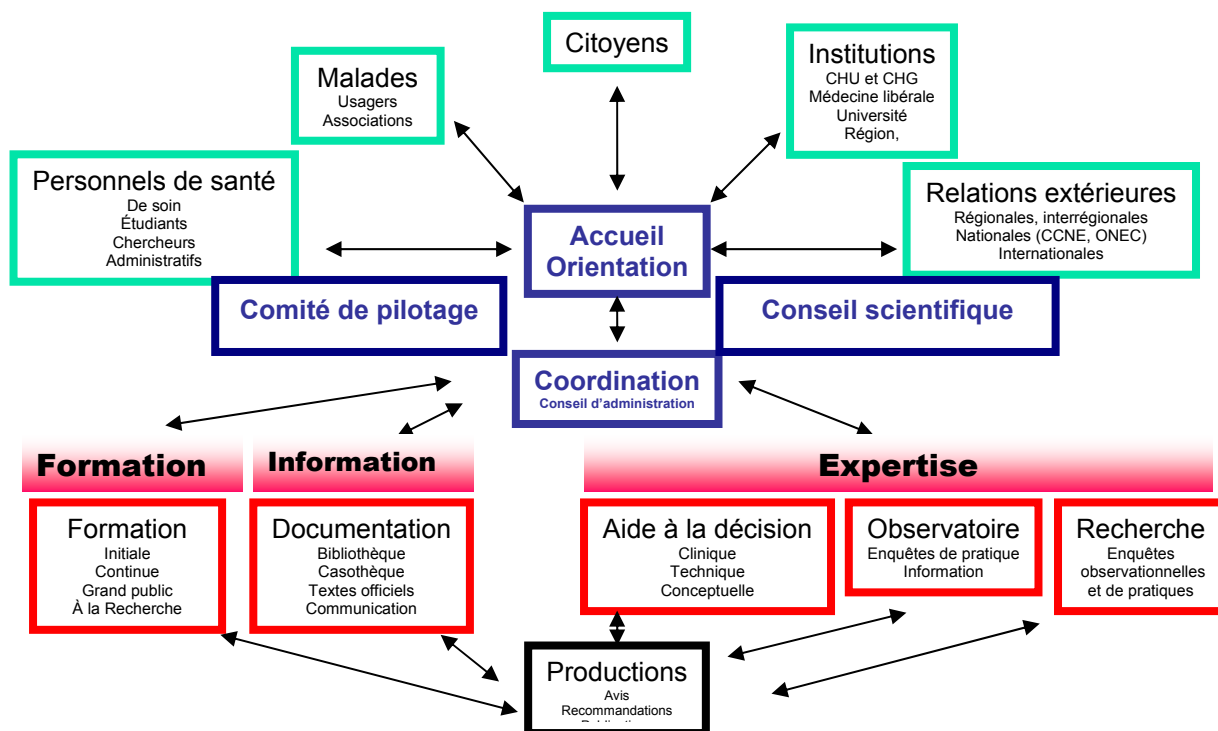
Citoyens

Malades
Usagers
Associations

Institutions
CHU et CHG
Médecine libérale
Université
Région,

Personnels de santé
De soin
Étudiants
Chercheurs
Administratifs

Accueil
Orientation

Relations extérieures
Régionales, interrégionales
Nationales (CCNE, ONEC)
Internationales

Comité de pilotage

Conseil scientifique

Coordination
Conseil d'administration

Formation

Information

Expertise

Formation
Initiale
Continue
Grand public
À la Recherche

Documentation
Bibliothèque
Casothèque
Textes officiels
Communication

Aide à la décision
Clinique
Technique
Conceptuelle

Observatoire
Enquêtes de pratique
Information

Recherche
Enquêtes
observationnelles
et de pratiques

Productions
Avis
Recommandations
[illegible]